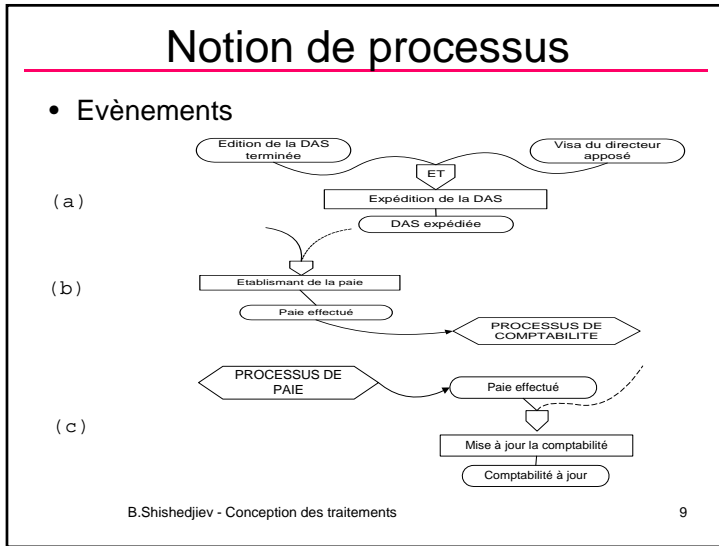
Notion de processus

• Evènements

Edition de la DAS terminée

Visa du directeur apposé

ET

(a)

Expédition de la DAS

DAS expédiée

(b)

Etablismant de la paie

Paie effectué

PROCESSUS DE COMPTABILITE

PROCESSUS DE PAIE

Paie effectué

(c)

Mise à jour la comptabilité

Comptabilité à jour

B.Shishedjiev - Conception des traitements

9